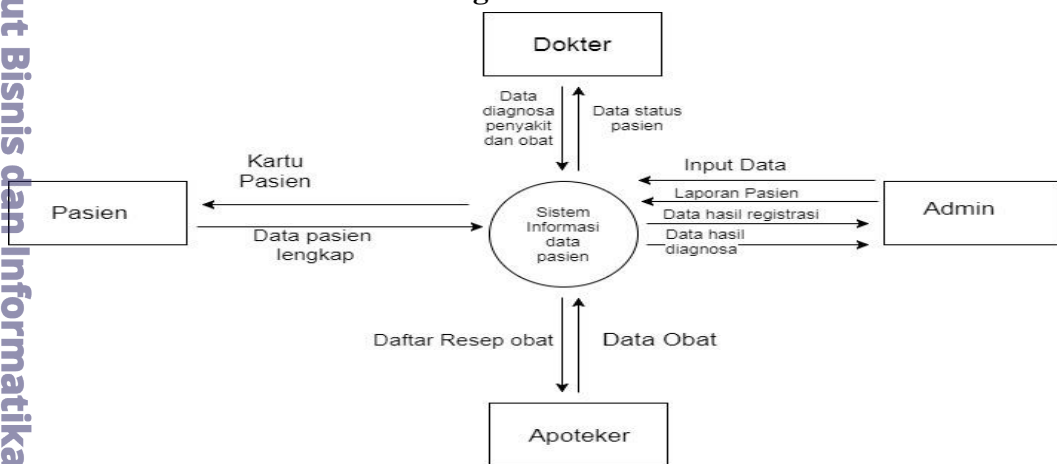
ut Bisnis dan Informatika

Dokter

Data diagnosa penyakit dan obat

Data status pasien

Kartu Pasien

Pasien

Data pasien lengkap

Sistem Informasi data pasien

Input Data

Laporan Pasien

Data hasil registrasi

Data hasil diagnosa

Admin

Daftar Resep obat

Data Obat

Apoteker